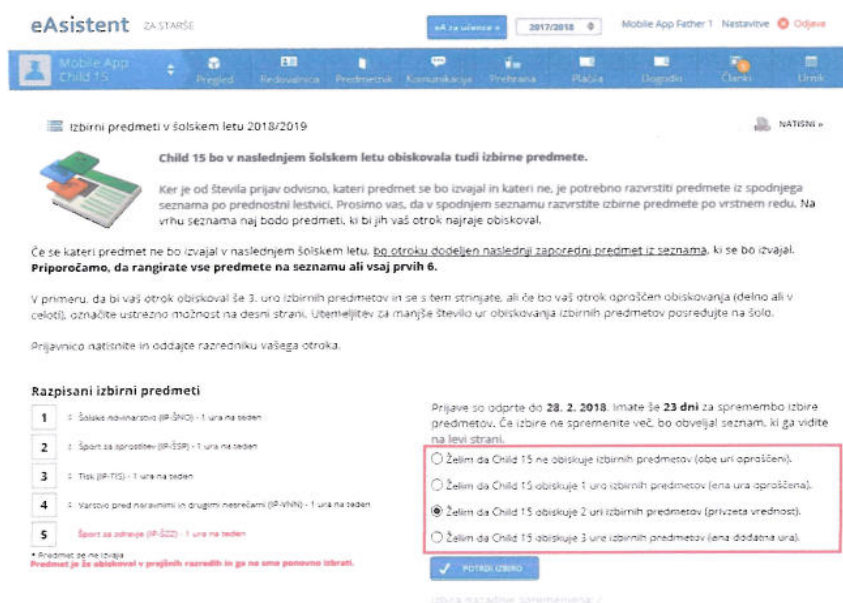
eAsistent ZA STARŠE

eA za učence » 2017/2018 Mobile App Father 1 Nastavitve Odjava

Mobile App Child 15 Pregled Redovalnica Predmetnik Komunikacija Prehrana Plačila Dogodki Članki Urnik

Izbirni predmeti v šolskem letu 2018/2019

NATISNI »

Child 15 bo v naslednjem šolskem letu obiskovala tudi izbirne predmete.

Ker je od števila prijav odvisno, kateri predmet se bo izvajal in kateri ne, je potrebno razvrstiti predmete iz spodnjega seznama po prednostni lestvici. Prosimo vas, da v spodnjem seznamu razvrstite izbirne predmete po vrstnem redu. Na vrhu seznama naj bodo predmeti, ki bi jih vaš otrok najraje obiskoval.

Če se kateri predmet ne bo izvajal v naslednjem šolskem letu, bo otroku dodeljen naslednji zaporedni predmet iz seznama, ki se bo izvajal. Priporočamo, da rangirate vse predmete na seznamu ali vsaj prvih 6.

V primeru, da bi vaš otrok obiskoval še 3. uro izbirnih predmetov in se s tem strinjate, ali če bo vaš otrok oproščen obiskovanja (delno ali v celoti), označite ustrezno možnost na desni strani. Utemeljitev za manjše število ur obiskovanja izbirnih predmetov posredujte na šolo.

Prijavnico natisnite in oddajte razredniku vašega otroka.

Razpisani izbirni predmeti

| | |
|---|---|
| 1 | Šolsko novinarstvo (IP-ŠNO) - 1 ura na teden |
| 2 | Šport za sprostitev (IP-ŠSP) - 1 ura na teden |
| 3 | Tisk (IP-TIS) - 1 ura na teden |
| 4 | Varstvo pred naravnimi in drugimi nesrečami (IP-VNN) - 1 ura na teden |
| 5 | Šport za zdravje (IP-ŠZZ) - 1 ura na teden |

* Predmet se ne izvaja
Predmet je že obiskoval v prejšnjih razredih in ga ne sme ponovno izbrati.

Prijave so odprte do 28. 2. 2018. Imate še 23 dni za spremembo izbire predmetov. Če izbire ne spremenite več, bo obveljal seznam, ki ga vidite na levi strani.

Želim da Child 15 ne obiskuje izbirnih predmetov (obe uri oproščeni).
Želim da Child 15 obiskuje 1 uro izbirnih predmetov (ena ura oproščena).
Želim da Child 15 obiskuje 2 uri izbirnih predmetov (privzeta vrednost).
Želim da Child 15 obiskuje 3 ure izbirnih predmetov (ena dodatna ura).

POTRDI IZBIRO

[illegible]